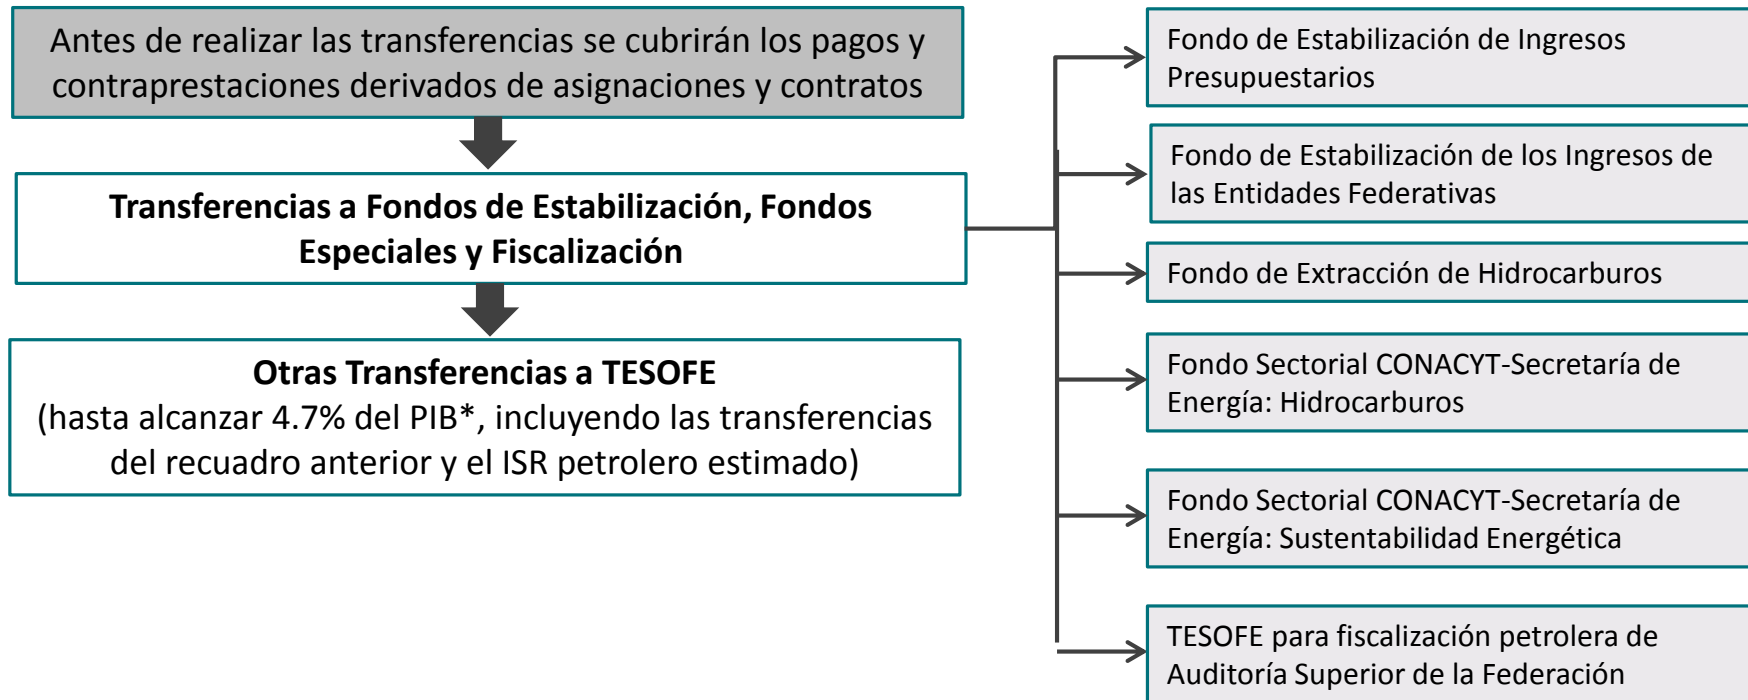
Antes de realizar las transferencias se cubrirán los pagos y contraprestaciones derivados de asignaciones y contratos

Transferencias a Fondos de Estabilización, Fondos Especiales y Fiscalización

Otras Transferencias a TESOFE
(hasta alcanzar 4.7% del PIB*, incluyendo las transferencias del recuadro anterior y el ISR petrolero estimado)

Fondo de Estabilización de Ingresos Presupuestarios

Fondo de Estabilización de los Ingresos de las Entidades Federativas

Fondo de Extracción de Hidrocarburos

Fondo Sectorial CONACYT-Secretaría de Energía: Hidrocarburos

Fondo Sectorial CONACYT-Secretaría de Energía: Sustentabilidad Energética

TESOFE para fiscalización petrolera de Auditoría Superior de la Federación